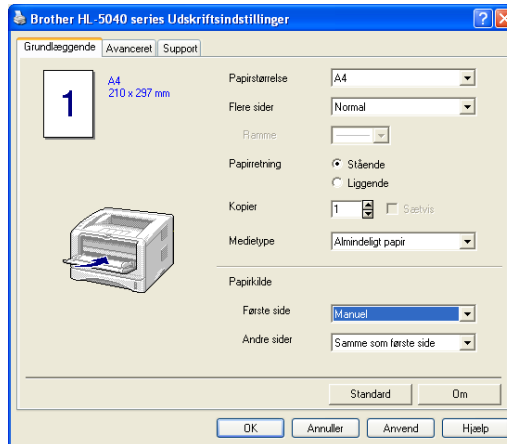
Brother HL-5040 series Udskriftsindstillinger

Grundlæggende | Avanceret | Support

1

A4
210 x 297 mm

Papirstørrelse | A4

Flere sider | Normal

Ramme

Papirretning
Stående
Liggende

Kopier | 1 | Sætvis

Medietype | Almindeligt papir

Papirkilde

Første side | Manuel

Andre sider | Samme som første side

Standard | Om

OK | Annuller | Anvend | Hjælp